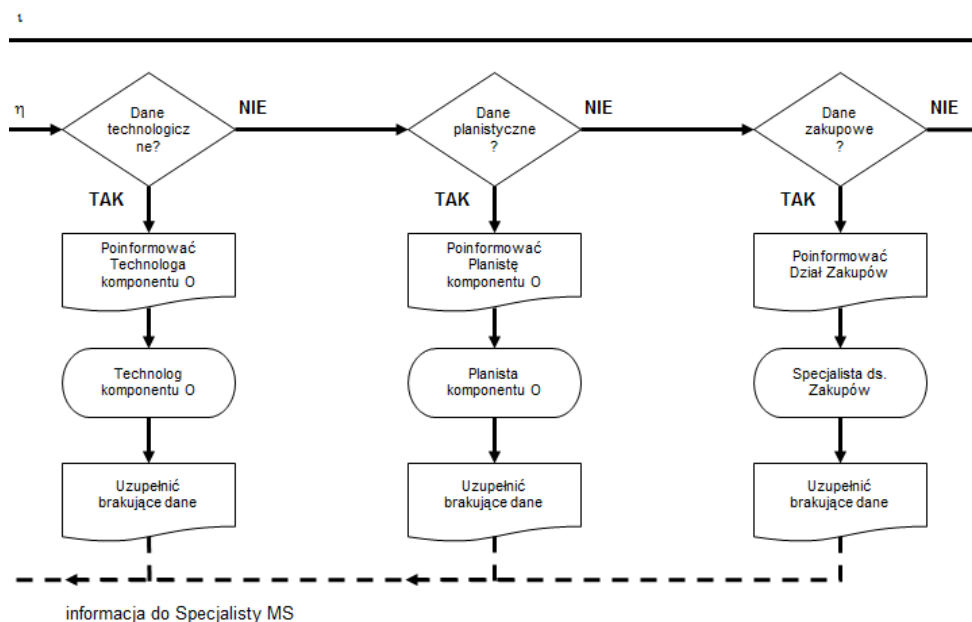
ι

η

Dane technologiczne?

NIE

TAK

Poinformować Technologa komponentu O

Technolog komponentu O

Uzupełnić brakujące dane

Dane planistyczne ?

NIE

TAK

Poinformować Planistę komponentu O

Planista komponentu O

Uzupełnić brakujące dane

Dane zakupowe ?

NIE

TAK

Poinformować Dział Zakupów

Specjalista ds. Zakupów

Uzupełnić brakujące dane

informacja do Specjalisty MS